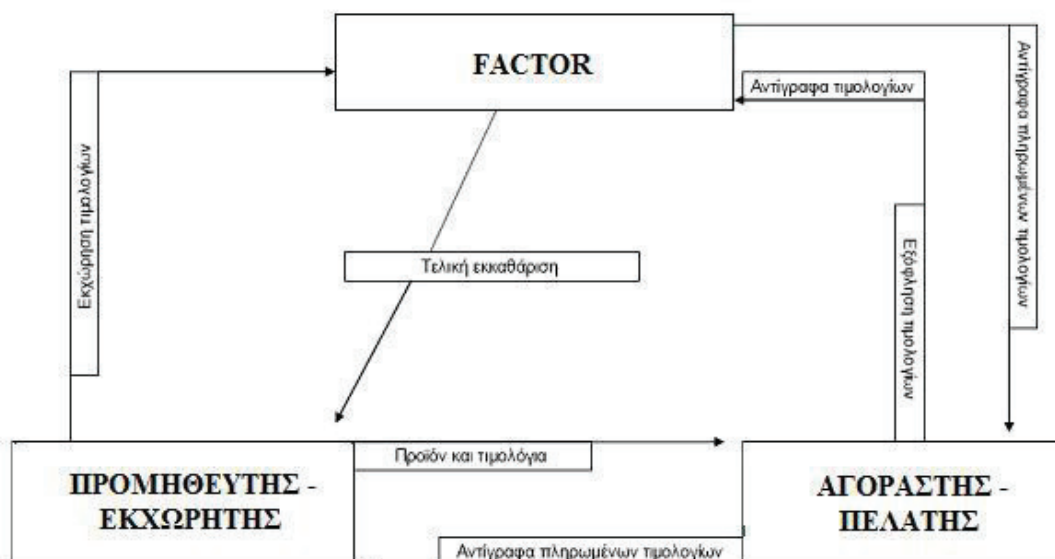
FACTOR

Αντίγραφα τιμολογίων

Αντίγραφα πληρωμένων τιμολογίων

Εκχώρηση τιμολογίων

Τελική εκκαθάριση

Εξόφληση τιμολογίων

Προϊόν και τιμολόγια

ΠΡΟΜΗΘΕΥΤΗΣ - ΕΚΧΩΡΗΤΗΣ

ΑΓΟΡΑΣΤΗΣ - ΠΕΛΑΤΗΣ

Αντίγραφα πληρωμένων τιμολογίων